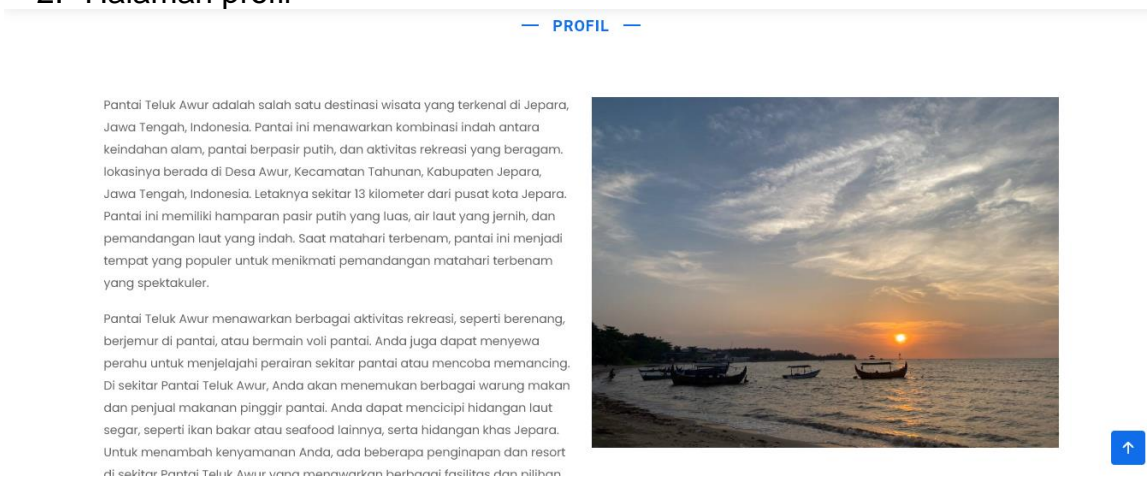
2. Halaman profil

— PROFIL —

Pantai Teluk Awur adalah salah satu destinasi wisata yang terkenal di Jepara, Jawa Tengah, Indonesia. Pantai ini menawarkan kombinasi indah antara keindahan alam, pantai berpasir putih, dan aktivitas rekreasi yang beragam. lokasinya berada di Desa Awur, Kecamatan Tahunan, Kabupaten Jepara, Jawa Tengah, Indonesia. Letaknya sekitar 13 kilometer dari pusat kota Jepara. Pantai ini memiliki hamparan pasir putih yang luas, air laut yang jernih, dan pemandangan laut yang indah. Saat matahari terbenam, pantai ini menjadi tempat yang populer untuk menikmati pemandangan matahari terbenam yang spektakuler.

Pantai Teluk Awur menawarkan berbagai aktivitas rekreasi, seperti berenang, berjemur di pantai, atau bermain voli pantai. Anda juga dapat menyewa perahu untuk menjelajahi perairan sekitar pantai atau mencoba memancing. Di sekitar Pantai Teluk Awur, Anda akan menemukan berbagai warung makan dan penjual makanan pinggir pantai. Anda dapat mencicipi hidangan laut segar, seperti ikan bakar atau seafood lainnya, serta hidangan khas Jepara. Untuk menambah kenyamanan Anda, ada beberapa penginapan dan resort di sekitar Pantai Teluk Awur yang menawarkan berbagai fasilitas dan pilihan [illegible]